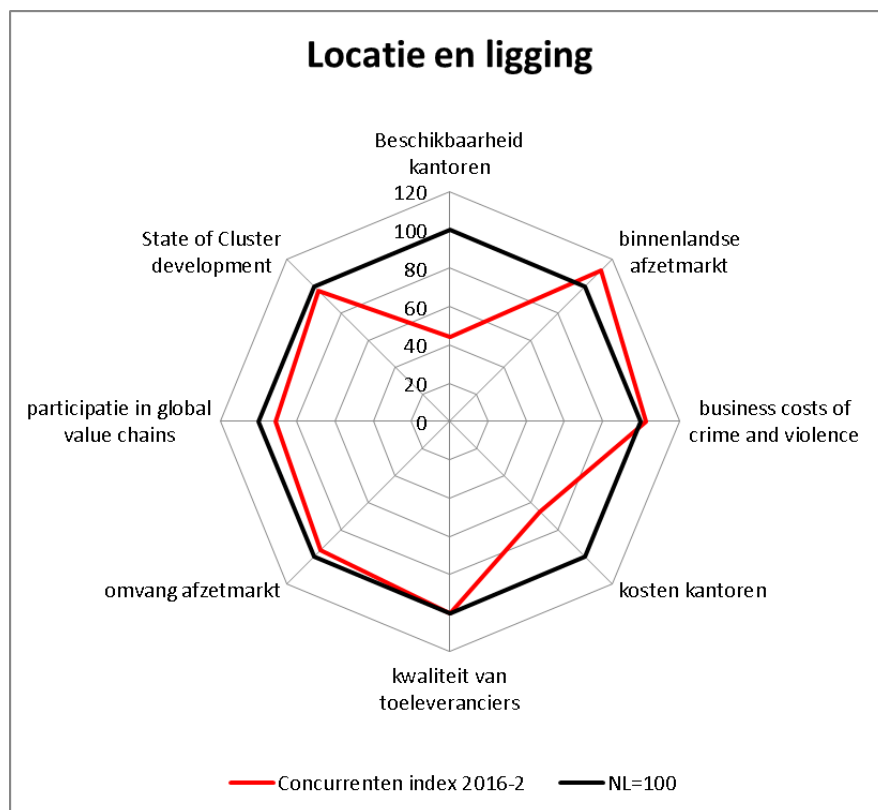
Locatie en ligging

Beschikbaarheid kantoren

120
100
80
60
40
20
0

binnenlandse afzetmarkt

business costs of crime and violence

kosten kantoren

kwaliteit van toeleveranciers

omvang afzetmarkt

participatie in global value chains

State of Cluster development

Concurrenten index 2016-2
NL=100